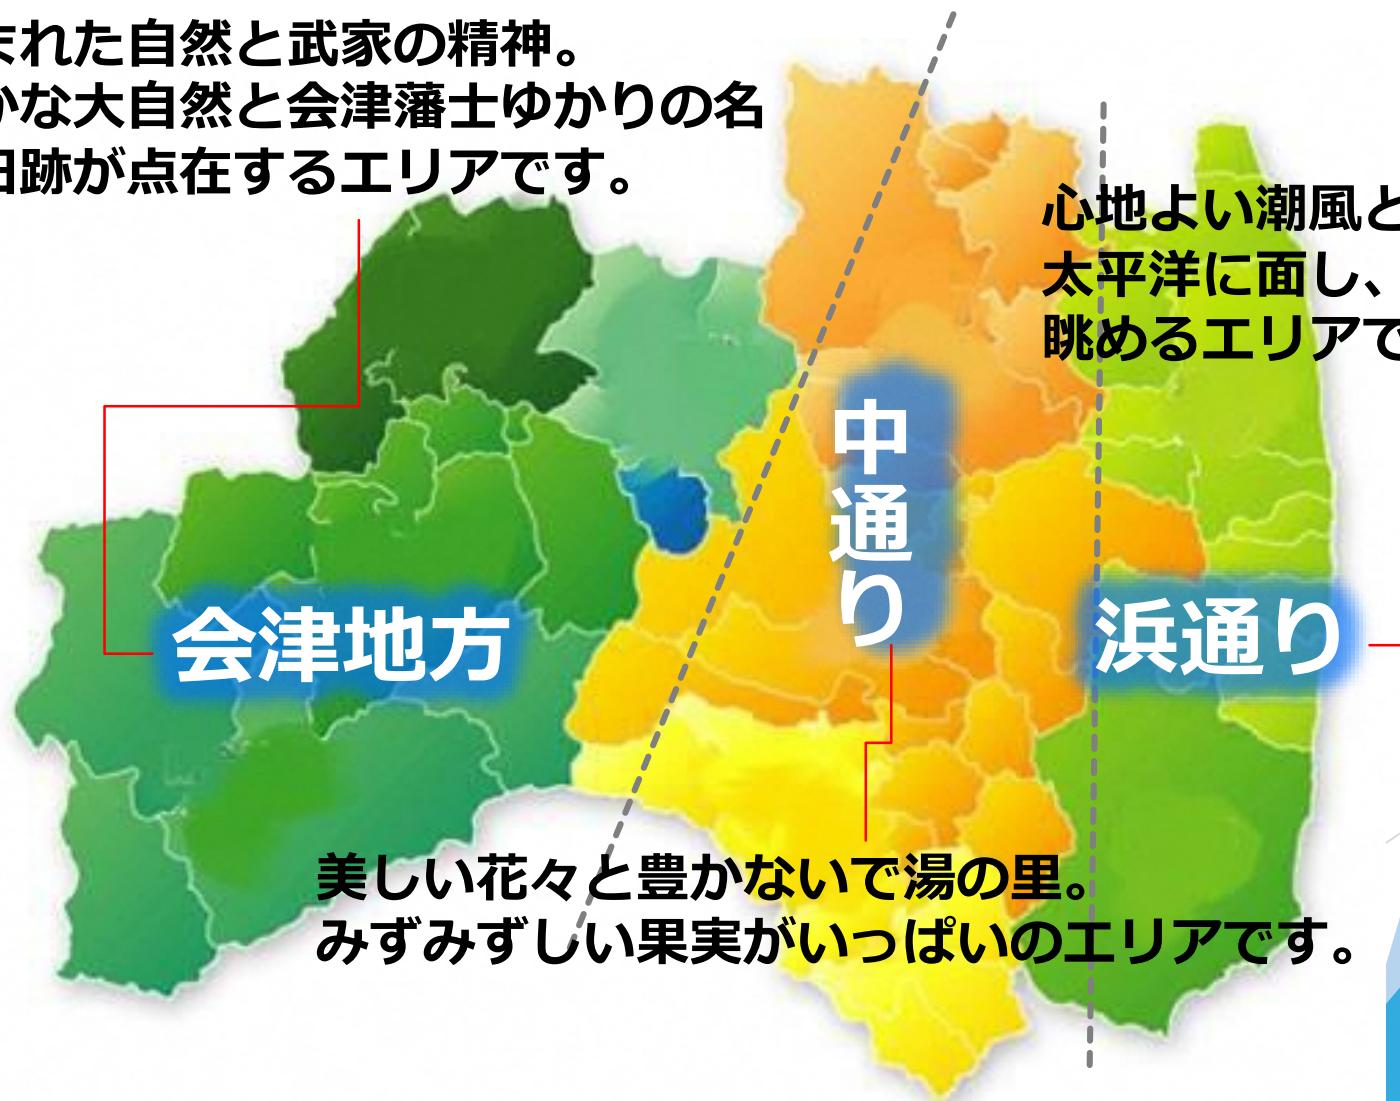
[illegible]まれた自然と武家の精神。
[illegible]かな大自然と会津藩士ゆかりの名
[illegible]旧跡が点在するエリアです。

心地よい潮風と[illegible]
太平洋に面し、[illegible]
眺めるエリアで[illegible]

中通り

会津地方

浜通り

美しい花々と豊かないで湯の里。
みずみずしい果実がいっぱいのエリアです。